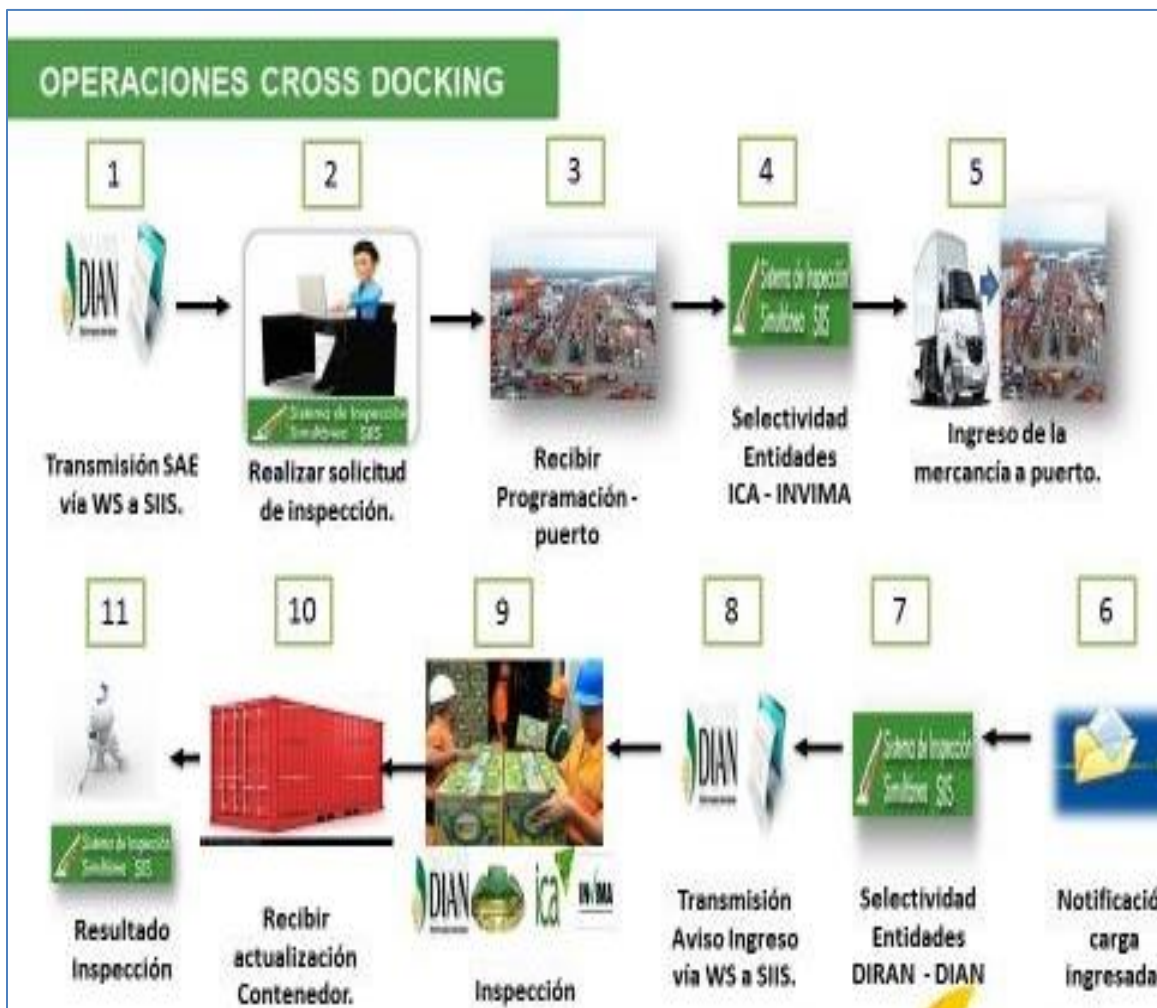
OPERACIONES CROSS DOCKING

1

DIAN

Transmisión SAE vía WS a SIIS.

2

Sistema de Inspección Simultánea SIIS

Realizar solicitud de inspección.

3

Recibir Programación - puerto

4

Sistema de Inspección Simultánea SIIS

Selectividad Entidades ICA - INVIMA

5

Ingreso de la mercancía a puerto.

6

Notificació carga ingresada

7

Sistema de Inspección Simultánea SIIS

Selectividad Entidades DIRAN - DIAN

8

DIAN

Transmisión Aviso Ingreso vía WS a SIIS.

9

DIAN ica INVIMA

Inspección

10

Recibir actualización Contenedor.

11

Sistema de Inspección Simultánea SIIS

Resultado Inspección